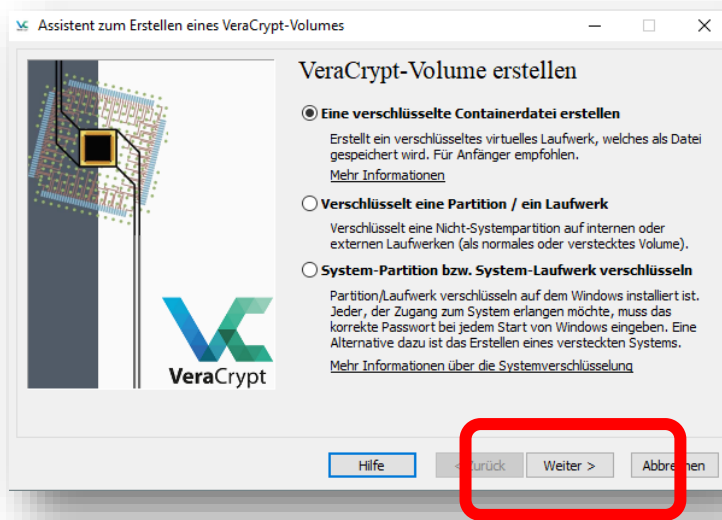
Assistent zum Erstellen eines VeraCrypt-Volumes

VeraCrypt

VeraCrypt-Volume erstellen

Eine verschlüsselte Containerdatei erstellen

Erstellt ein verschlüsseltes virtuelles Laufwerk, welches als Datei gespeichert wird. Für Anfänger empfohlen.

Mehr Informationen

Verschlüsselt eine Partition / ein Laufwerk

Verschlüsselt eine Nicht-Systempartition auf internen oder externen Laufwerken (als normales oder verstecktes Volume).

System-Partition bzw. System-Laufwerk verschlüsseln

Partition/Laufwerk verschlüsseln auf dem Windows installiert ist. Jeder, der Zugang zum System erlangen möchte, muss das korrekte Passwort bei jedem Start von Windows eingeben. Eine Alternative dazu ist das Erstellen eines versteckten Systems.

Mehr Informationen über die Systemverschlüsselung

Hilfe | < Zurück | Weiter > | Abbrechen